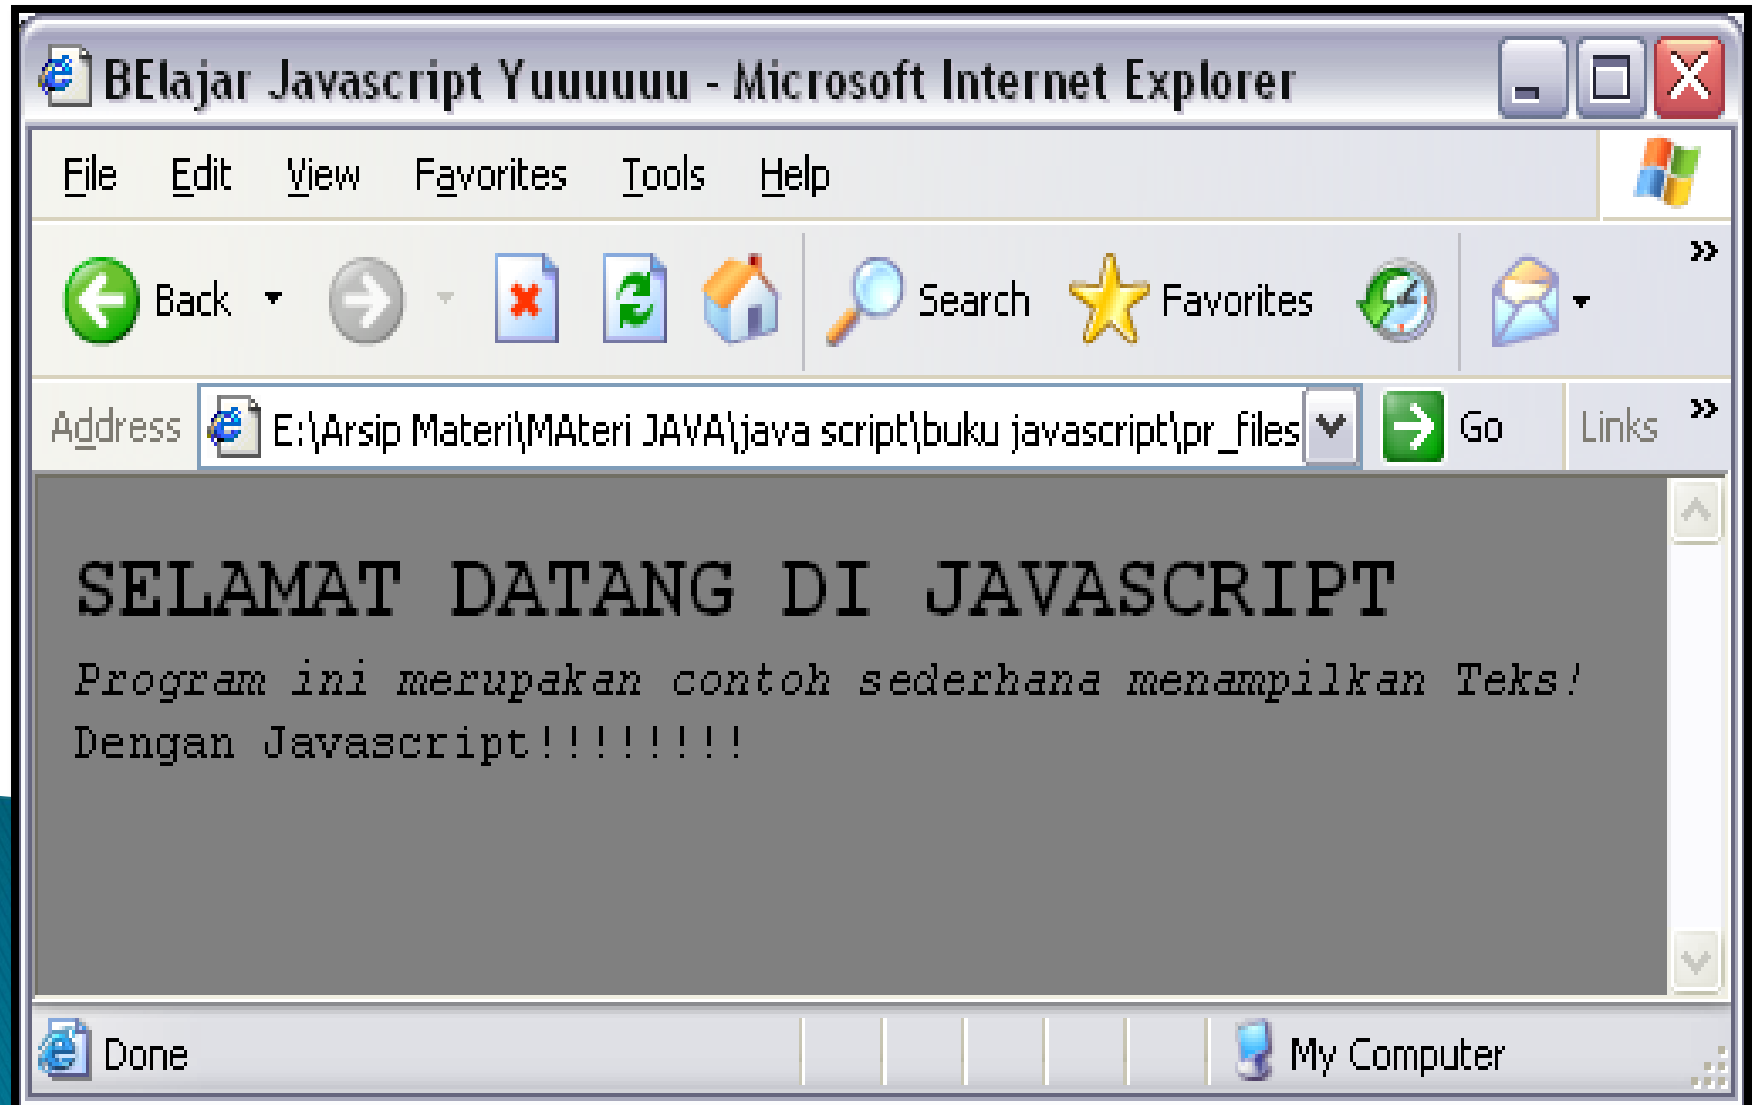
BElajar Javascript Yuuuuuu - Microsoft Internet Explorer

File Edit View Favorites Tools Help

Back Search Favorites

Address E:\Arsip Materi\MAteri JAVA\java script\buku javascript\pr_files Go Links

SELAMAT DATANG DI JAVASCRIPT

*Program ini merupakan contoh sederhana menampilkan Teks!*

Dengan Javascript!!!!!!!!

Done My Computer